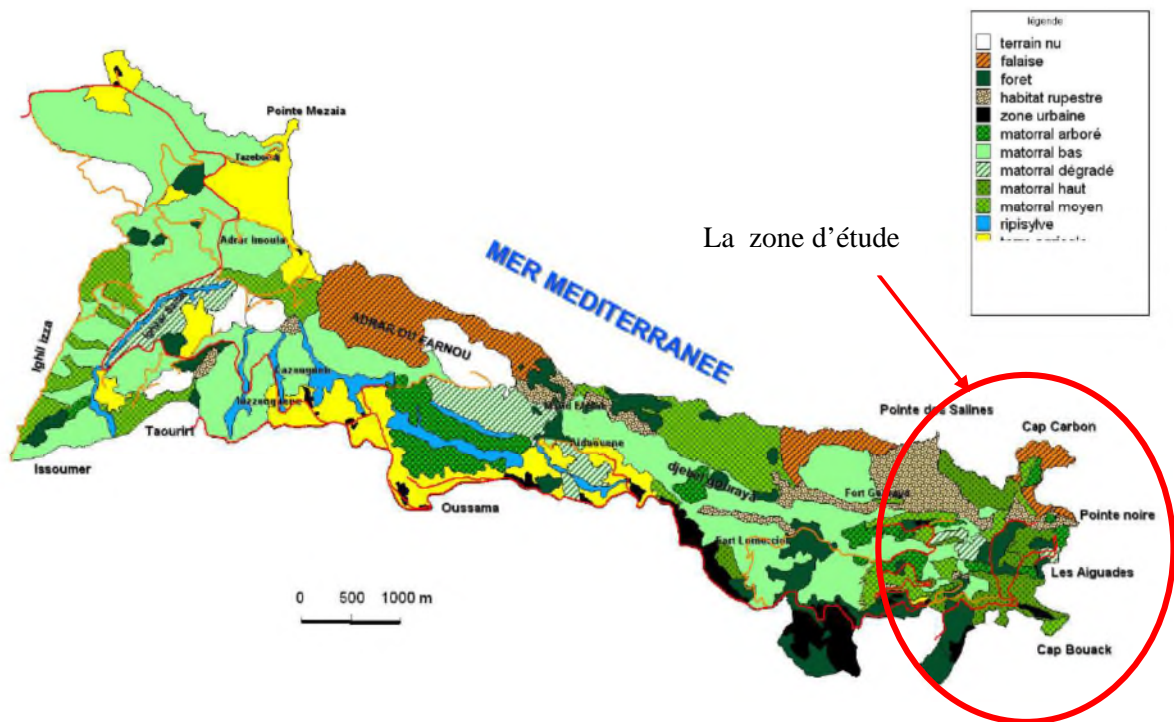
légende
terrain nu
falaise
foret
habitat rupestre
zone urbaine
matorral arboré
matorral bas
matorral dégradé
matorral haut
matorral moyen
ripisylve
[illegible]

La zone d'étude

Pointe Mezaia
Tazeboudj
Adrar Imoula
MER MEDITERRANEE
ADRAR DU FARNOU
Ighil Izza
Lazouguene
Issoumer
Taourirt
Oussama
djebel Gouraya
Fort Lemercier
Fort Gouraya
Pointe des Salines
Cap Carbon
Pointe noire
Les Aiguades
Cap Bouack
0 500 1000 m